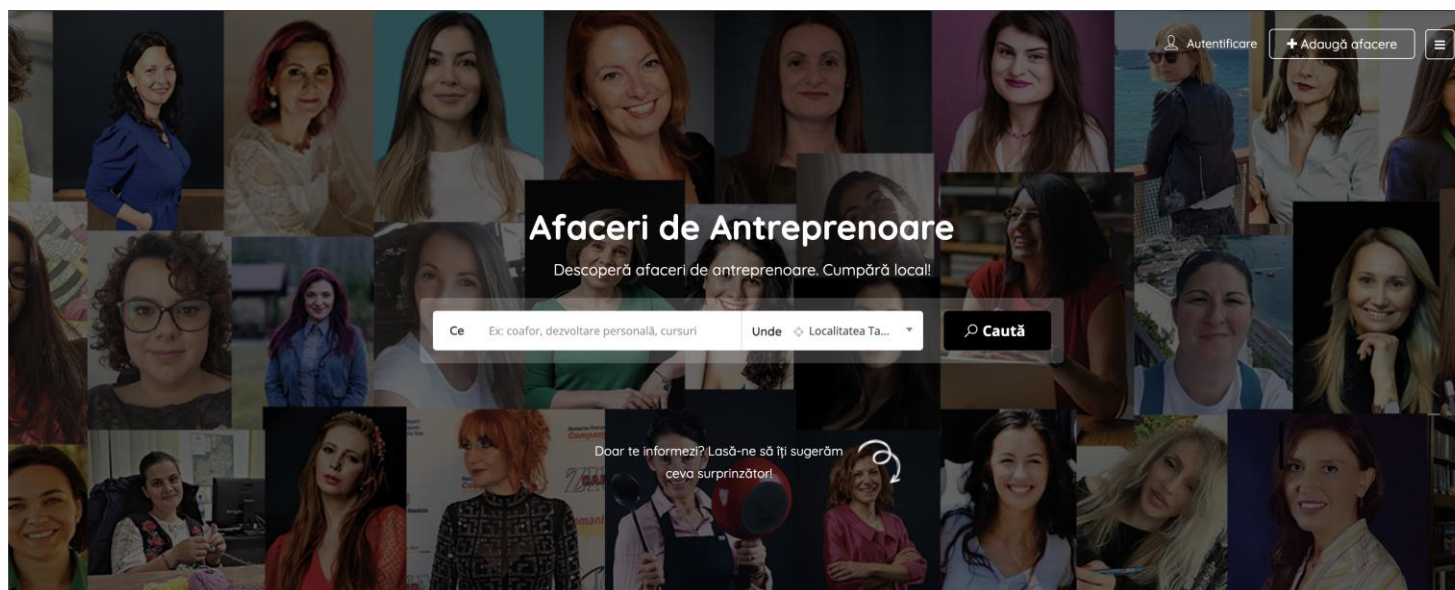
Autentificare + Adaugă afacere

Afaceri de Antreprenoare

Descoperă afaceri de antreprenoare. Cumpără local!

Ce Ex: coafor, dezvoltare personală, cursuri Unde Localitatea Ta... Caută

Doar te informezi? Lasă-ne să îți sugerăm ceva surprinzător!